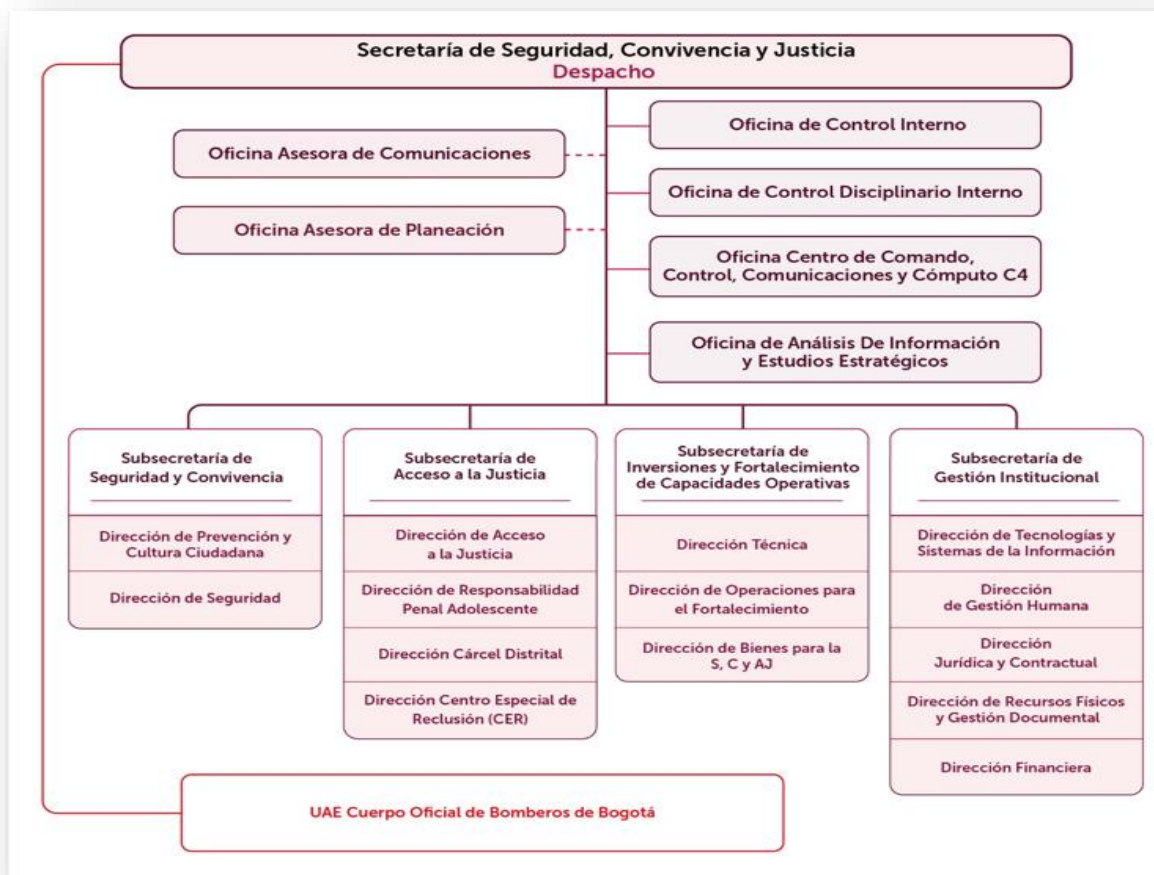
Secretaría de Seguridad, Convivencia y Justicia
Despacho

Oficina de Control Interno

Oficina Asesora de Comunicaciones

Oficina de Control Disciplinario Interno

Oficina Asesora de Planeación

Oficina Centro de Comando, Control, Comunicaciones y Cómputo C4

Oficina de Análisis De Información y Estudios Estratégicos

Subsecretaría de Seguridad y Convivencia

Dirección de Prevención y Cultura Ciudadana

Dirección de Seguridad

Subsecretaría de Acceso a la Justicia

Dirección de Acceso a la Justicia

Dirección de Responsabilidad Penal Adolescente

Dirección Cárcel Distrital

Dirección Centro Especial de Reclusión (CER)

Subsecretaría de Inversiones y Fortalecimiento de Capacidades Operativas

Dirección Técnica

Dirección de Operaciones para el Fortalecimiento

Dirección de Bienes para la S, C y AJ

Subsecretaría de Gestión Institucional

Dirección de Tecnologías y Sistemas de la Información

Dirección de Gestión Humana

Dirección Jurídica y Contractual

Dirección de Recursos Físicos y Gestión Documental

Dirección Financiera

UAE Cuerpo Oficial de Bomberos de Bogotá